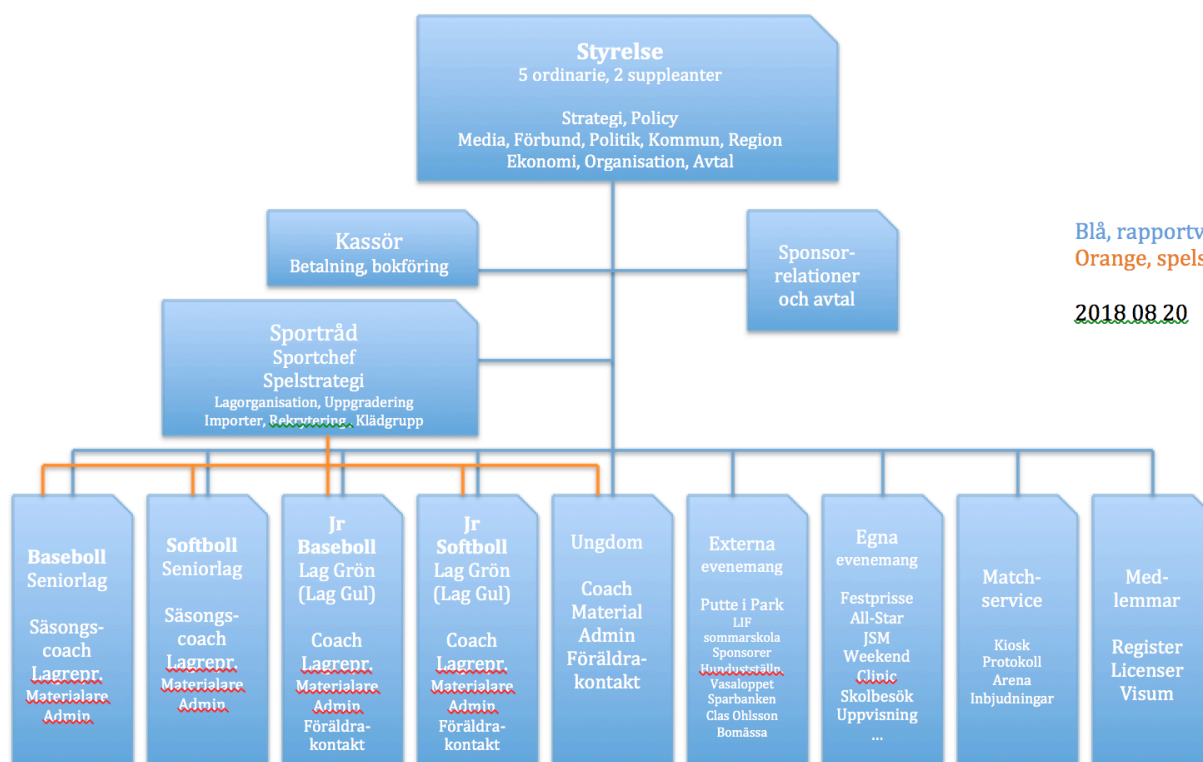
Styrelse
5 ordinarie, 2 suppleanter

Strategi, Policy
Media, Förbund, Politik, Kommun, Region
Ekonomi, Organisation, Avtal

Kassör
Betalning, bokföring

Sponsor-relationer och avtal

Blå, rapportv
Orange, spels

2018 08 20

Sportråd
Sportchef
Spelstrategi
Lagorganisation, Uppgradering
Importer, Rekrytering, Klädgrupp

Baseboll
Seniorlag

Säsongs-coach
Lagrepr.
Materialare
Admin

Softboll
Seniorlag

Säsongs-coach
Lagrepr.
Materialare
Admin

Jr Baseboll
Lag Grön
(Lag Gul)

Coach
Lagrepr.
Materialare
Admin
Föräldra-kontakt

Jr Softboll
Lag Grön
(Lag Gul)

Coach
Lagrepr.
Materialare
Admin
Föräldra-kontakt

Ungdom

Coach
Material
Admin
Föräldra-kontakt

Externa
evenemang

Putte i Park
LIF
sommarskola
Sponsorer
Hundutställn.
Vasaloppet
Sparbanken
Clas Ohlsson
Bomässa

Egna
evenemang

Festprisse
All-Star
JSM
Weekend
Clinic
Skolbesök
Uppvisning
...

Match-service

Kiosk
Protokoll
Arena
Inbjudningar

Med-lemmar

Register
Licenser
Visum